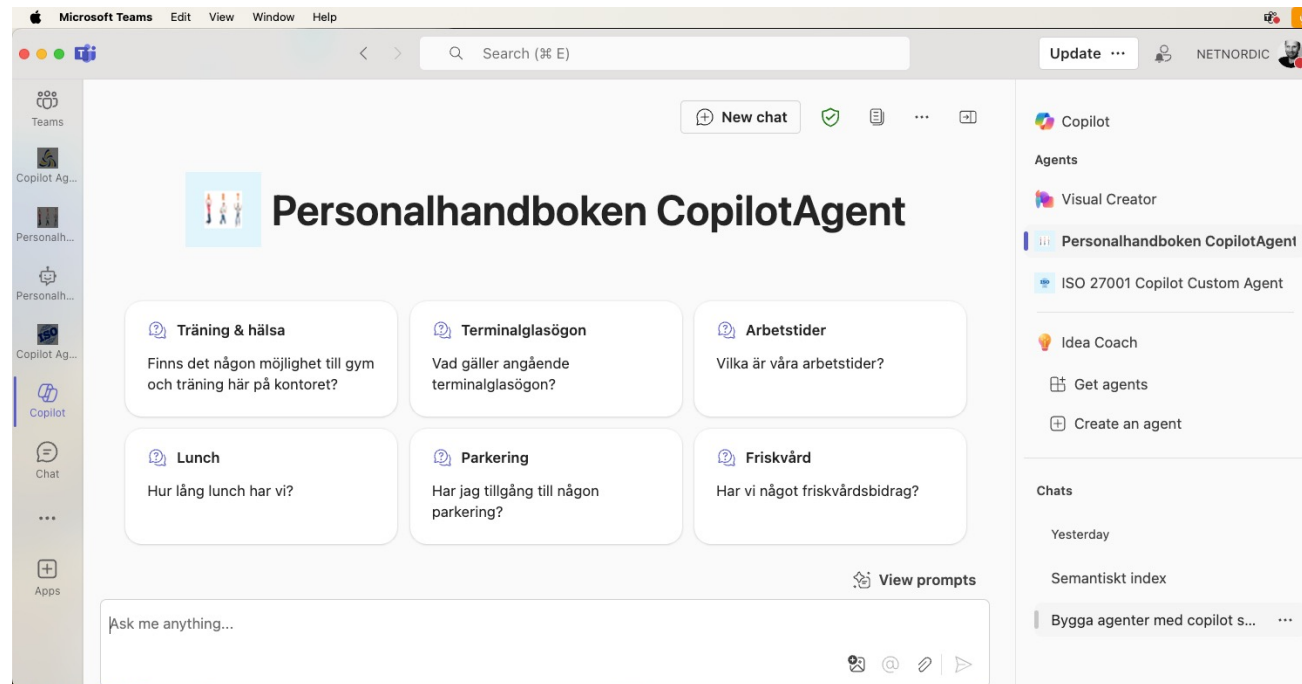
Microsoft Teams Edit View Window Help

Search (⌘ E)

Update ···

NETNORDIC

Teams

Copilot Ag...

Personalh...

Personalh...

Copilot Ag...

Copilot

Chat

···

Apps

New chat

Personalhandboken CopilotAgent

Träning & hälsa
Finns det någon möjlighet till gym och träning här på kontoret?

Terminalglasögon
Vad gäller angående terminalglasögon?

Arbetstider
Vilka är våra arbetstider?

Lunch
Hur lång lunch har vi?

Parkering
Har jag tillgång till någon parkering?

Friskvård
Har vi något friskvårdsbidrag?

View prompts

Ask me anything...

Copilot

Agents

Visual Creator

Personalhandboken CopilotAgent

ISO 27001 Copilot Custom Agent

Idea Coach

Get agents

Create an agent

Chats

Yesterday

Semantiskt index

Bygga agenter med copilot s... ···